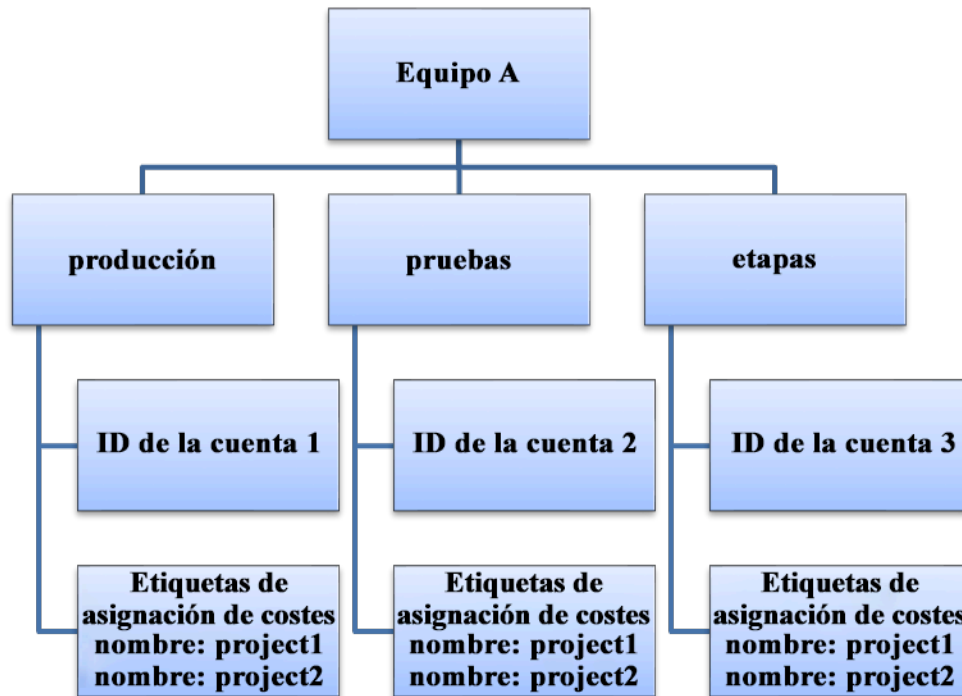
Equipo A

producción

pruebas

etapas

ID de la cuenta 1

ID de la cuenta 2

ID de la cuenta 3

Etiquetas de asignación de costes
nombre: project1
nombre: project2

Etiquetas de asignación de costes
nombre: project1
nombre: project2

Etiquetas de asignación de costes
nombre: project1
nombre: project2